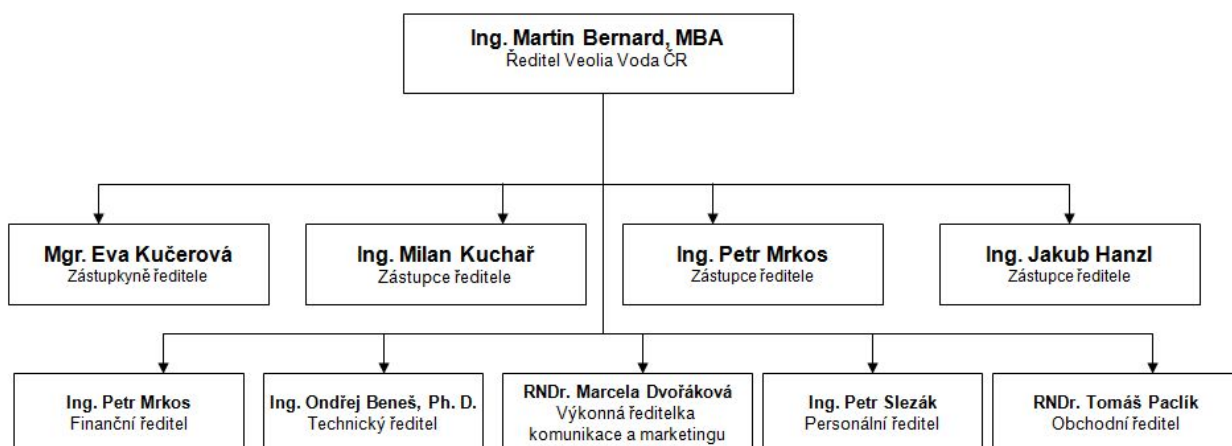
Ing. Martin Bernard, MBA
Ředitel Veolia Voda ČR

Mgr. Eva Kučerová
Zástupkyně ředitele

Ing. Milan Kuchař
Zástupce ředitele

Ing. Petr Mrkos
Zástupce ředitele

Ing. Jakub Hanzl
Zástupce ředitele

Ing. Petr Mrkos
Finanční ředitel

Ing. Ondřej Beneš, Ph. D.
Technický ředitel

RNDr. Marcela Dvořáková
Výkonná ředitelka komunikace a marketingu

Ing. Petr Slezák
Personální ředitel

RNDr. Tomáš Paclík
Obchodní ředitel